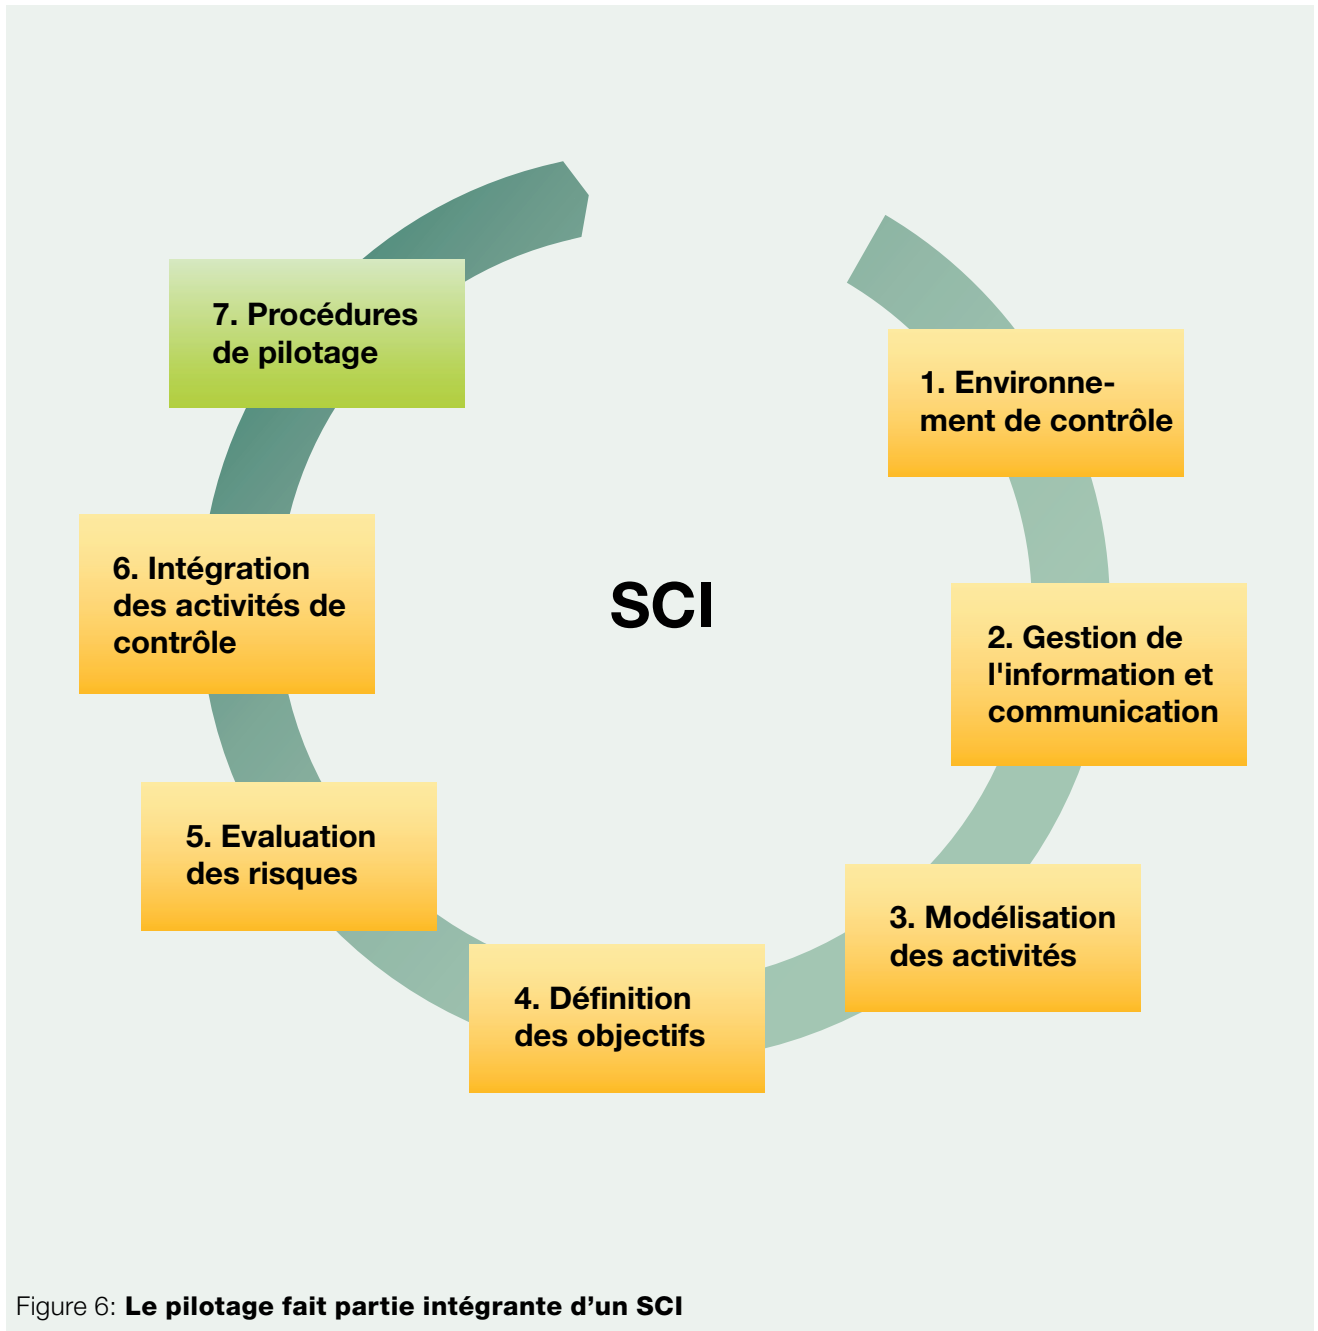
SCI

1. Environnement de contrôle

2. Gestion de l'information et communication

3. Modélisation des activités

4. Définition des objectifs

5. Evaluation des risques

6. Intégration des activités de contrôle

7. Procédures de pilotage

Figure 6: **Le pilotage fait partie intégrante d’un SCI**